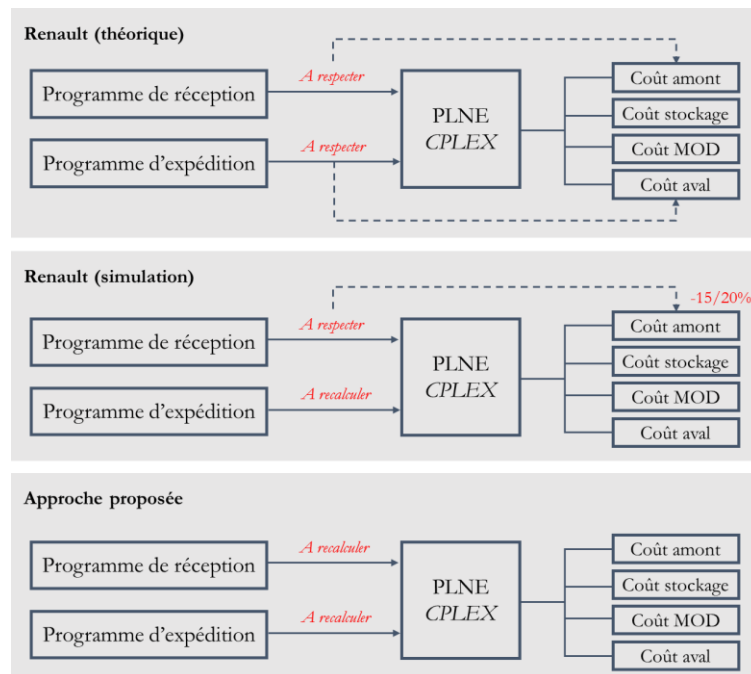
Renault (théorique)

Programme de réception

A respecter

Programme d'expédition

A respecter

PLNE
CPLEX

Coût amont

Coût stockage

Coût MOD

Coût aval

Renault (simulation)

-15/20%

Programme de réception

A respecter

Programme d'expédition

A recalculer

PLNE
CPLEX

Coût amont

Coût stockage

Coût MOD

Coût aval

Approche proposée

Programme de réception

A recalculer

Programme d'expédition

A recalculer

PLNE
CPLEX

Coût amont

Coût stockage

Coût MOD

Coût aval